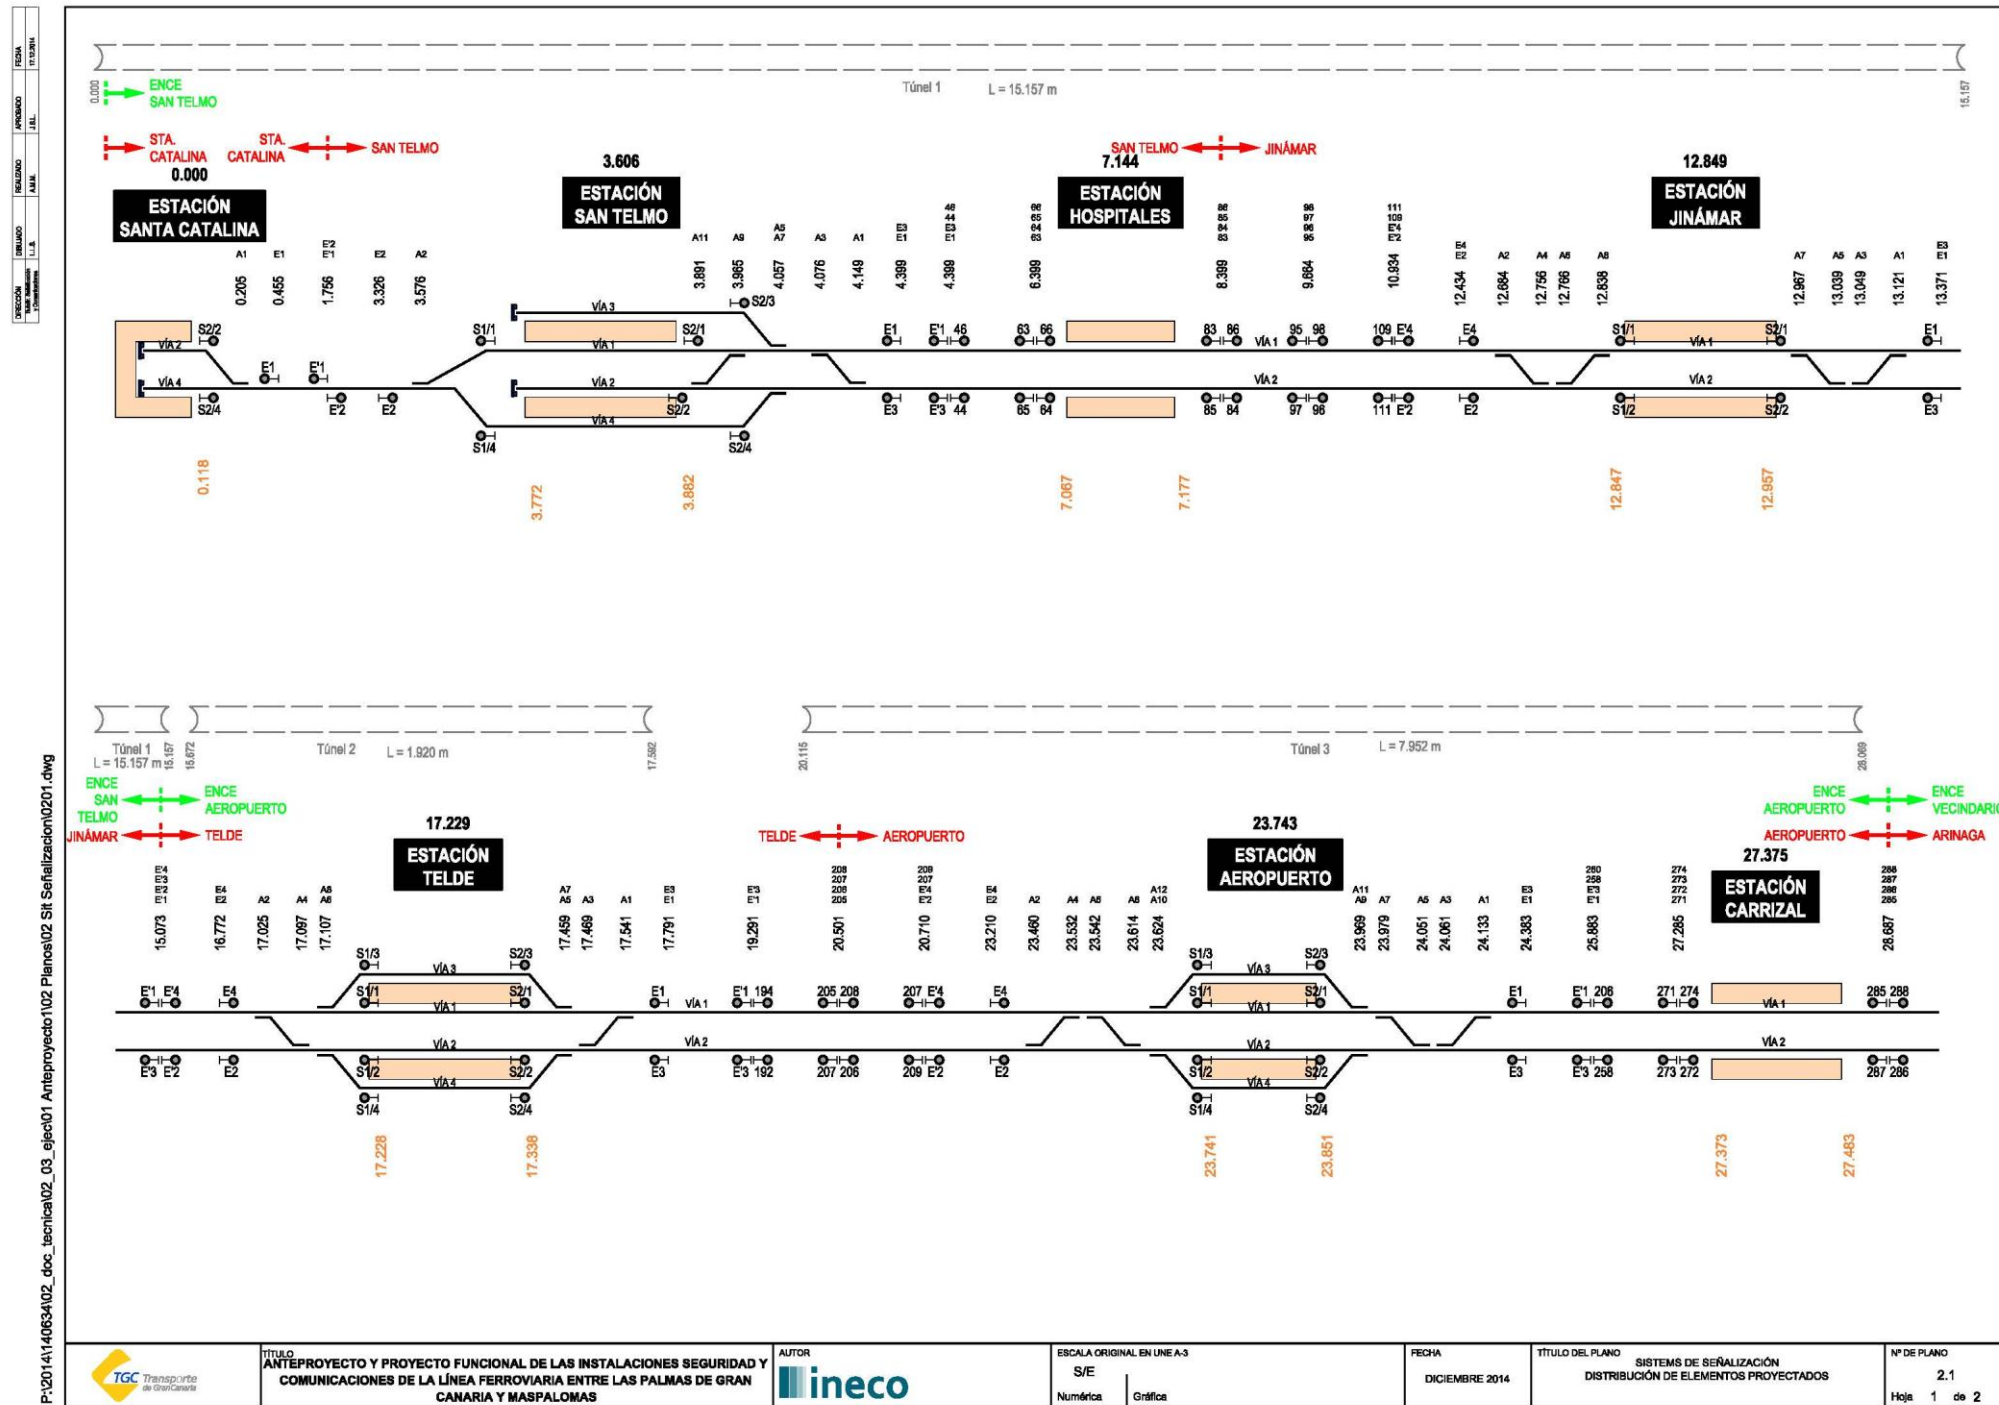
FECHA 17.12.2014
APROBADO J.B.L.
REALIZADO A.M.M.
DIBUJADO L.L.B.
DIRECCIÓN

0.000 ENCE SAN TELMO

Túnel 1 L = 15.157 m

15.157

STA. CATALINA 0.000

STA. CATALINA SAN TELMO

ESTACIÓN SANTA CATALINA

3.606
ESTACIÓN SAN TELMO

SAN TELMO JINÁMAR
7.144
ESTACIÓN HOSPITALES

12.849
ESTACIÓN JINÁMAR

A1 0.205
E1 0.455
E'2 E'1 1.756
E2 3.326
A2 3.576
A11 3.891
A9 3.965
A5 A7 4.057
A3 4.076
A1 4.149
E3 E1 4.399
46 44 E3 E1 4.399
66 65 64 63 6.399
86 85 84 83 8.399
98 97 96 95 9.864
111 109 E'4 E'2 10.934
E4 E2 12.434
A2 12.684
A4 12.756
A6 12.766
A8 12.838
A7 12.967
A5 13.039
A3 13.049
A1 13.121
E3 E1 13.371

S2/2 VÍA 2 VÍA 4 S2/4 E1 E'1 E'2 E2
S1/1 VÍA 3 VÍA 1 S2/1 S2/3 VÍA 2 VÍA 4 S2/2 S1/4 S2/4
E1 E'1 46 63 66 83 86 VÍA 1 95 98 109 E'4 E4 S1/1 VÍA 1 S2/1 E1
E3 E'3 44 65 64 85 84 VÍA 2 97 96 111 E'2 E2 S1/2 VÍA 2 S2/2 E3

0.118
3.772
3.882
7.067
7.177
12.847
12.957

Túnel 1 L = 15.157 m 15.157
15.672
Túnel 2 L = 1.920 m
17.592
20.115
Túnel 3 L = 7.952 m
28.069

ENCE SAN TELMO ENCE AEROPUERTO
JINÁMAR TELDE

17.229
ESTACIÓN TELDE

TELDE AEROPUERTO

23.743
ESTACIÓN AEROPUERTO

ENCE AEROPUERTO ENCE VECINDARIO
AEROPUERTO ARINAGA

27.375
ESTACIÓN CARRIZAL

E'4 E'3 E'2 E'1 15.073
E4 E2 16.772
A2 17.025
A4 17.097
A8 A6 17.107
A7 A5 17.459
A3 17.469
A1 17.541
E3 E1 17.791
E'3 E'1 19.291
208 207 206 205 20.501
209 207 E'4 E'2 20.710
E4 E2 23.210
A2 23.460
A4 23.532
A6 23.542
A8 23.614
A12 A10 23.624
A11 A9 23.969
A7 23.979
A5 24.051
A3 24.061
A1 24.133
E3 E1 24.383
260 258 E'3 E'1 25.883
274 273 272 271 27.285
288 287 286 285 28.687

E'1 E'4 E4 S1/3 VÍA 3 S2/3 S1/1 VÍA 1 S2/1 E1 VÍA 1 E'1 194 205 208 207 E'4 E4 S1/3 VÍA 3 S2/3 S1/1 VÍA 1 S2/1 E1 E'1 206 271 274 VÍA 1 285 288
E'3 E'2 E2 VÍA 2 S1/2 VÍA 4 S2/2 S1/4 S2/4 E3 VÍA 2 E'3 192 207 206 209 E'2 E2 VÍA 2 S1/2 VÍA 4 S2/2 S1/4 S2/4 E3 E'3 258 273 272 VÍA 2 287 286

17.228
17.338
23.741
23.851
27.373
27.483

P:\2014\140634\02_doc_tecnica\02_03_ejec\01 Anteproyecto\02 Planos\02 Sit Señalizacion\0201.dwg

TGC Transporte de Gran Canaria
TÍTULO
ANTEPROYECTO Y PROYECTO FUNCIONAL DE LAS INSTALACIONES SEGURIDAD Y COMUNICACIONES DE LA LÍNEA FERROVIARIA ENTRE LAS PALMAS DE GRAN CANARIA Y MASPALOMAS
AUTOR
ineco
ESCALA ORIGINAL EN UNE A-3
S/E
Numérica Gráfica
FECHA
DICIEMBRE 2014
TÍTULO DEL PLANO
SISTEMS DE SEÑALIZACIÓN
DISTRIBUCIÓN DE ELEMENTOS PROYECTADOS
Nº DE PLANO
2.1
Hoja 1 de 2